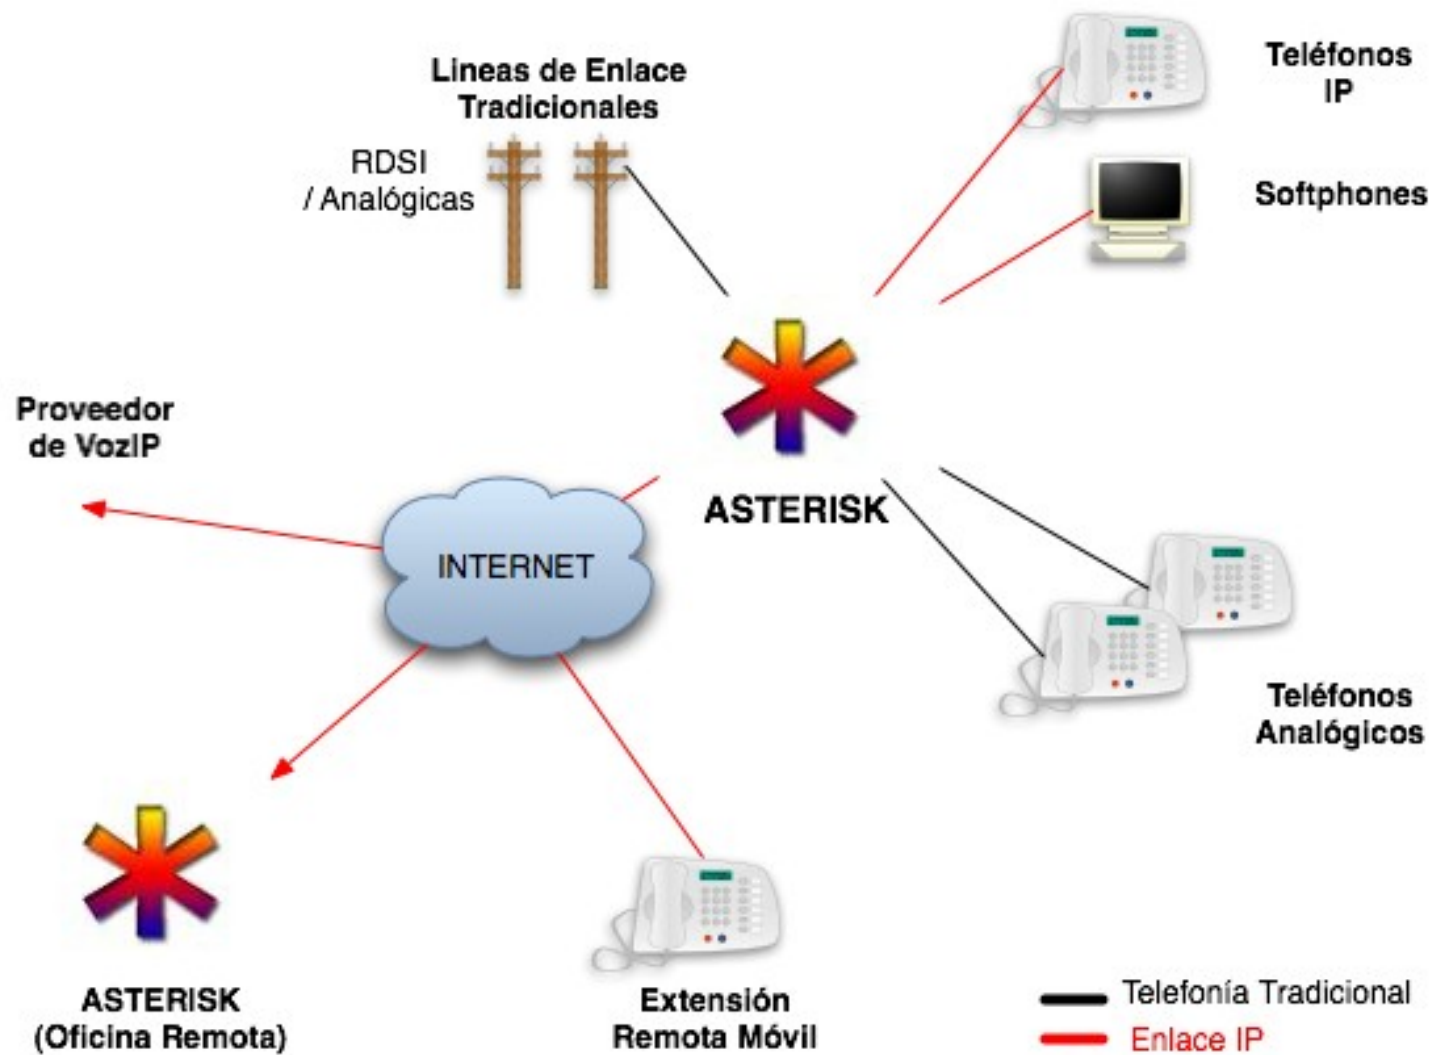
Lineas de Enlace Tradicionales

RDSI / Analógicas

Teléfonos IP

Softphones

Proveedor de VozIP

ASTERISK

INTERNET

Teléfonos Analógicos

ASTERISK (Oficina Remota)

Extensión Remota Móvil

Telefonía Tradicional

Enlace IP